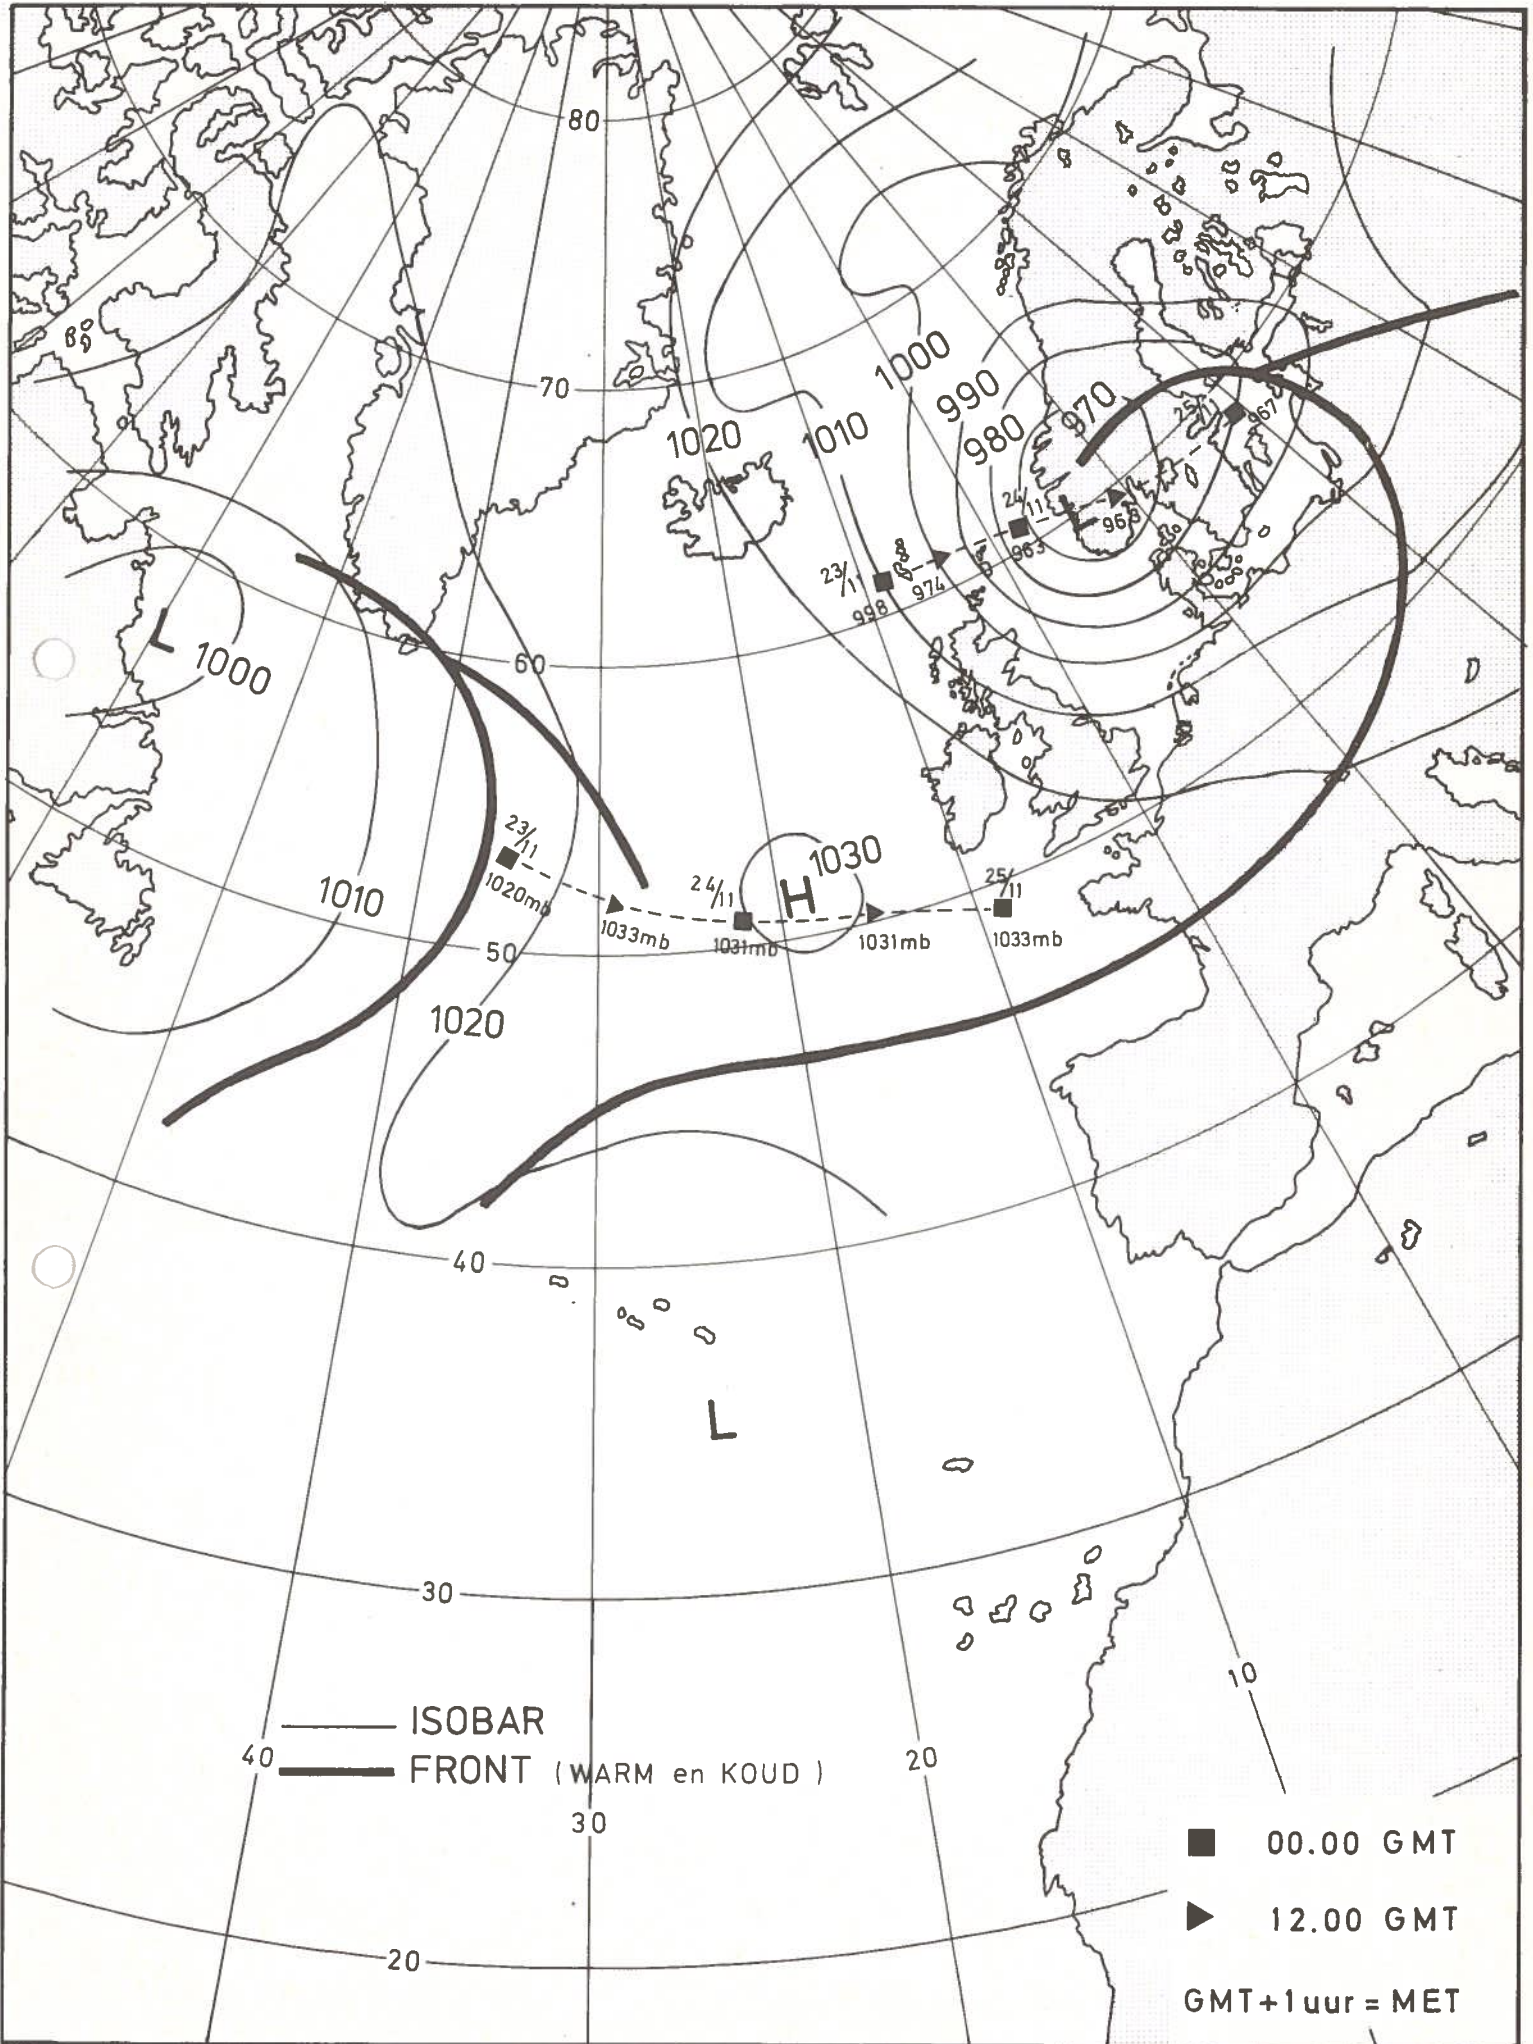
80
70
1020
1010
1000
990
980
970
25/11
967
24/11
968
963
23/11
998
974
L
1000
60
23/11
1020mb
1033mb
24/11
1031mb
H
1030
1031mb
25/11
1033mb
1010
50
1020
40
L
30
10
20
40
30
20
ISOBAR
FRONT (WARM en KOUD)
■ 00.00 GMT
▶ 12.00 GMT
GMT+1uur = MET